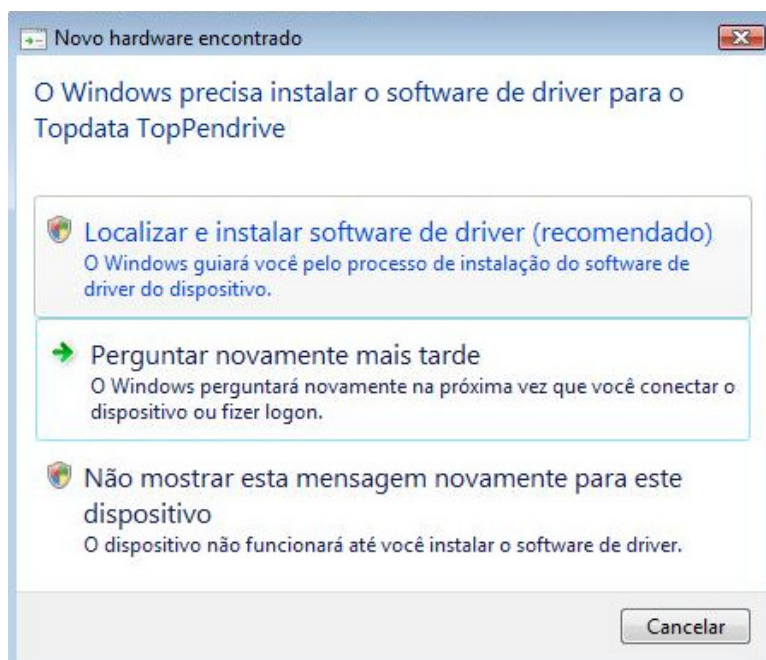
Novo hardware encontrado

O Windows precisa instalar o software de driver para o Topdata TopPendrive

Localizar e instalar software de driver (recomendado)
O Windows guiará você pelo processo de instalação do software de driver do dispositivo.

Perguntar novamente mais tarde
O Windows perguntará novamente na próxima vez que você conectar o dispositivo ou fizer logon.

Não mostrar esta mensagem novamente para este dispositivo
O dispositivo não funcionará até você instalar o software de driver.

Cancelar